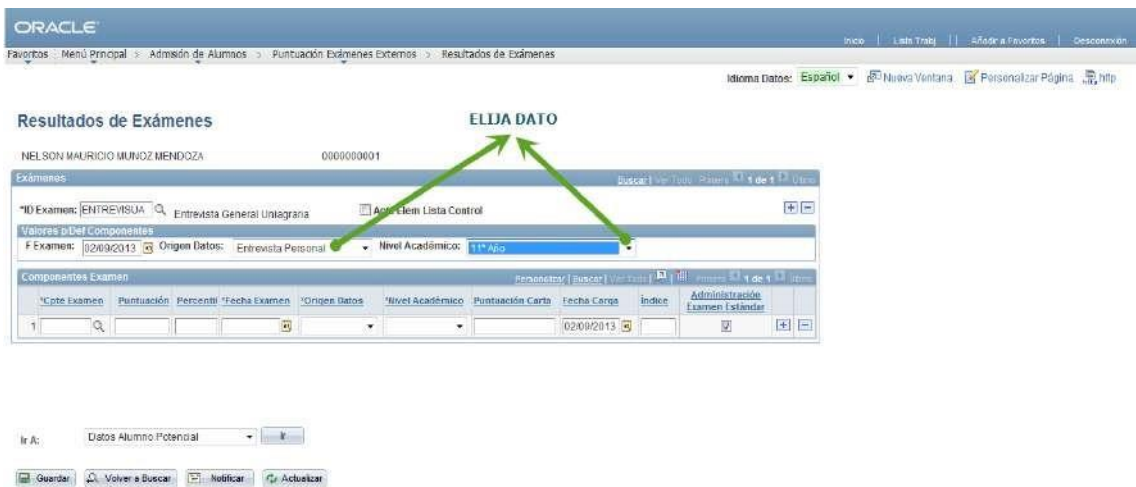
ORACLE

Inicio | Lista Trabj | Añadir a Favoritos | Desconexión

Favoritos Menú Principal > Admisión de Alumnos > Puntuación Exámenes Externos > Resultados de Exámenes

Idioma Datos: Español Nueva Ventana Personalizar Página http

Resultados de Exámenes

ELIJA DATO

NELSON MAURICIO MUNOZ MENDOZA 0000000001

Exámenes Buscar | Ver Todo Primero 1 de 1 Último

*ID Examen: ENTREVISUA Entrevista General Uniagraria Act Elem Lista Control

Valores p/Def Componentes

F Examen: 02/09/2013 Origen Datos: Entrevista Personal Nivel Académico: 11° Año

Componentes Examen Personalizar | Buscar | Ver Todo Primero 1 de 1 Último

| *Cpte Examen | Puntuación | Percentil | *Fecha Examen | *Origen Datos | *Nivel Académico | Puntuación Carta | Fecha Carga | Índice | Administración Examen Estándar |
|---|---|---|---|---|---|---|---|---|---|
| 1 | | | | | | | 02/09/2013 | | |

Ir A: Datos Alumno Potencial

Guardar Volver a Buscar Notificar Actualizar